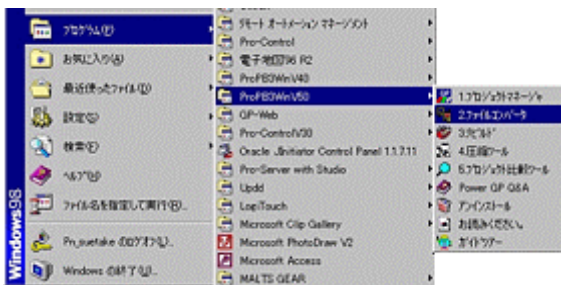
Windows98

ﾌﾟﾛｸﾞﾗﾑ(P)
お気に入り(A)
最近使ったﾌｧｲﾙ(D)
設定(S)
検索(F)
ﾍﾙﾌﾟ(H)
ﾌｧｲﾙ名を指定して実行(R)...
Pn_suetake のﾛｸﾞｵﾌ(L)...
Windows の終了(U)...

ﾘﾓｰﾄ ｵｰﾄﾒｰｼｮﾝ ﾏﾈｰｼﾞｬｰ
Pro-Control
電子地図96 R2
ProPBSWinV40
ProPBSWinV50
GP-Web
Pro-ControlV30
Oracle JInitiator Control Panel 1.1.7.11
Pro-Server with Studio
Updd
LogiTouch
Microsoft Clip Gallery
Microsoft PhotoDraw V2
Microsoft Access
MALTS GEAR

1.ﾌﾟﾛｼﾞｪｸﾄﾏﾈｰｼﾞｬ
2.ﾌｧｲﾙｺﾝﾊﾞｰﾀ
3.ﾋﾞﾙﾄﾞ
4.圧縮ﾂｰﾙ
5.ﾌﾟﾛｼﾞｪｸﾄ比較ﾂｰﾙ
Power GP Q&A
ｱﾝｲﾝｽﾄｰﾙ
お読みください
ｶﾞｲﾄﾞﾂｱｰ